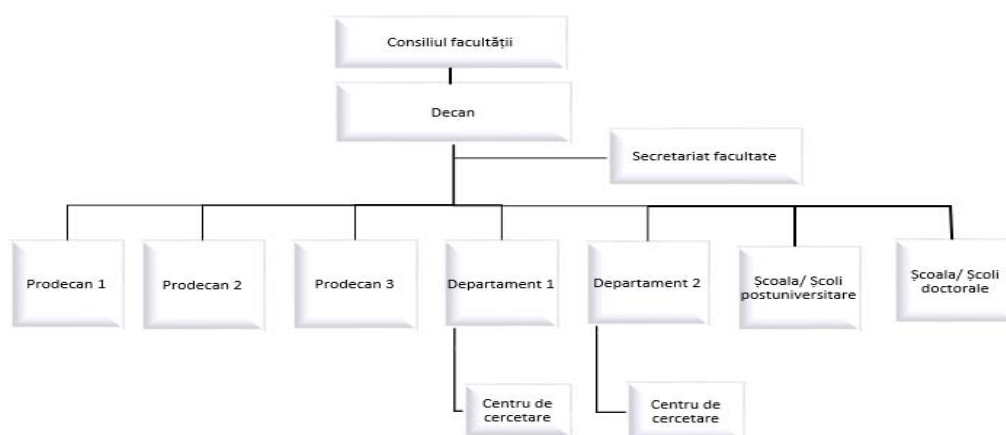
Consiliul facultății

Decan

Secretariat facultate

Prodecan 1

Prodecan 2

Prodecan 3

Departament 1

Departament 2

Școala/ Școli postuniversitare

Școala/ Școli doctorale

Centru de cercetare

Centru de cercetare